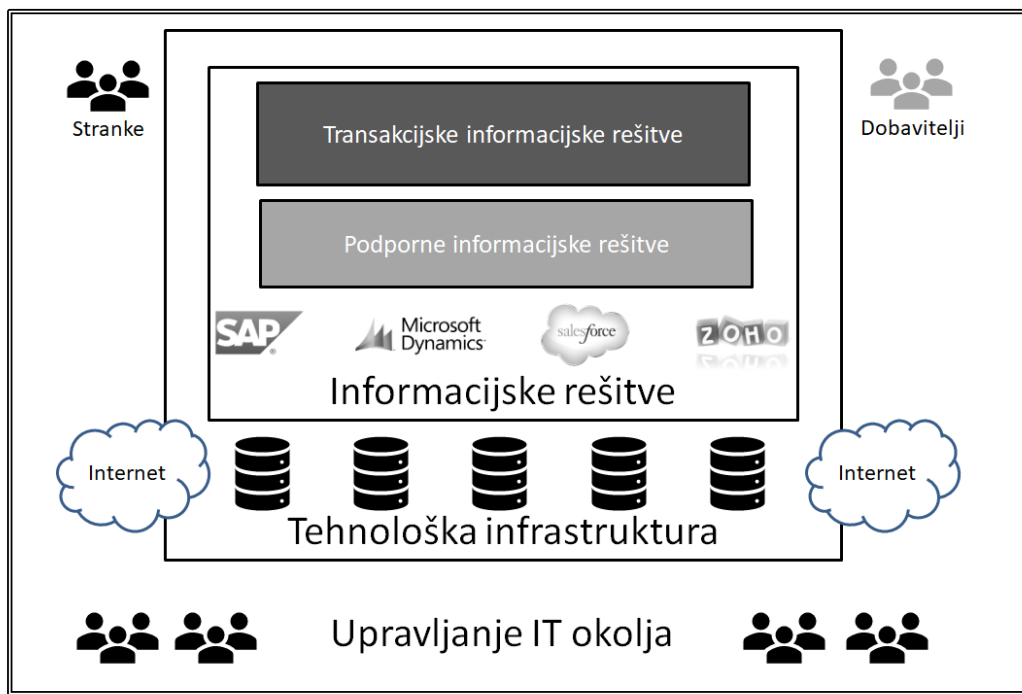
Stranke

Dobavitelji

Transakcijske informacijske rešitve

Podporne informacijske rešitve

SAP

Microsoft Dynamics

salesforce

ZOHO

Informacijske rešitve

Internet

Internet

Tehnološka infrastruktura

Upravljanje IT okolja